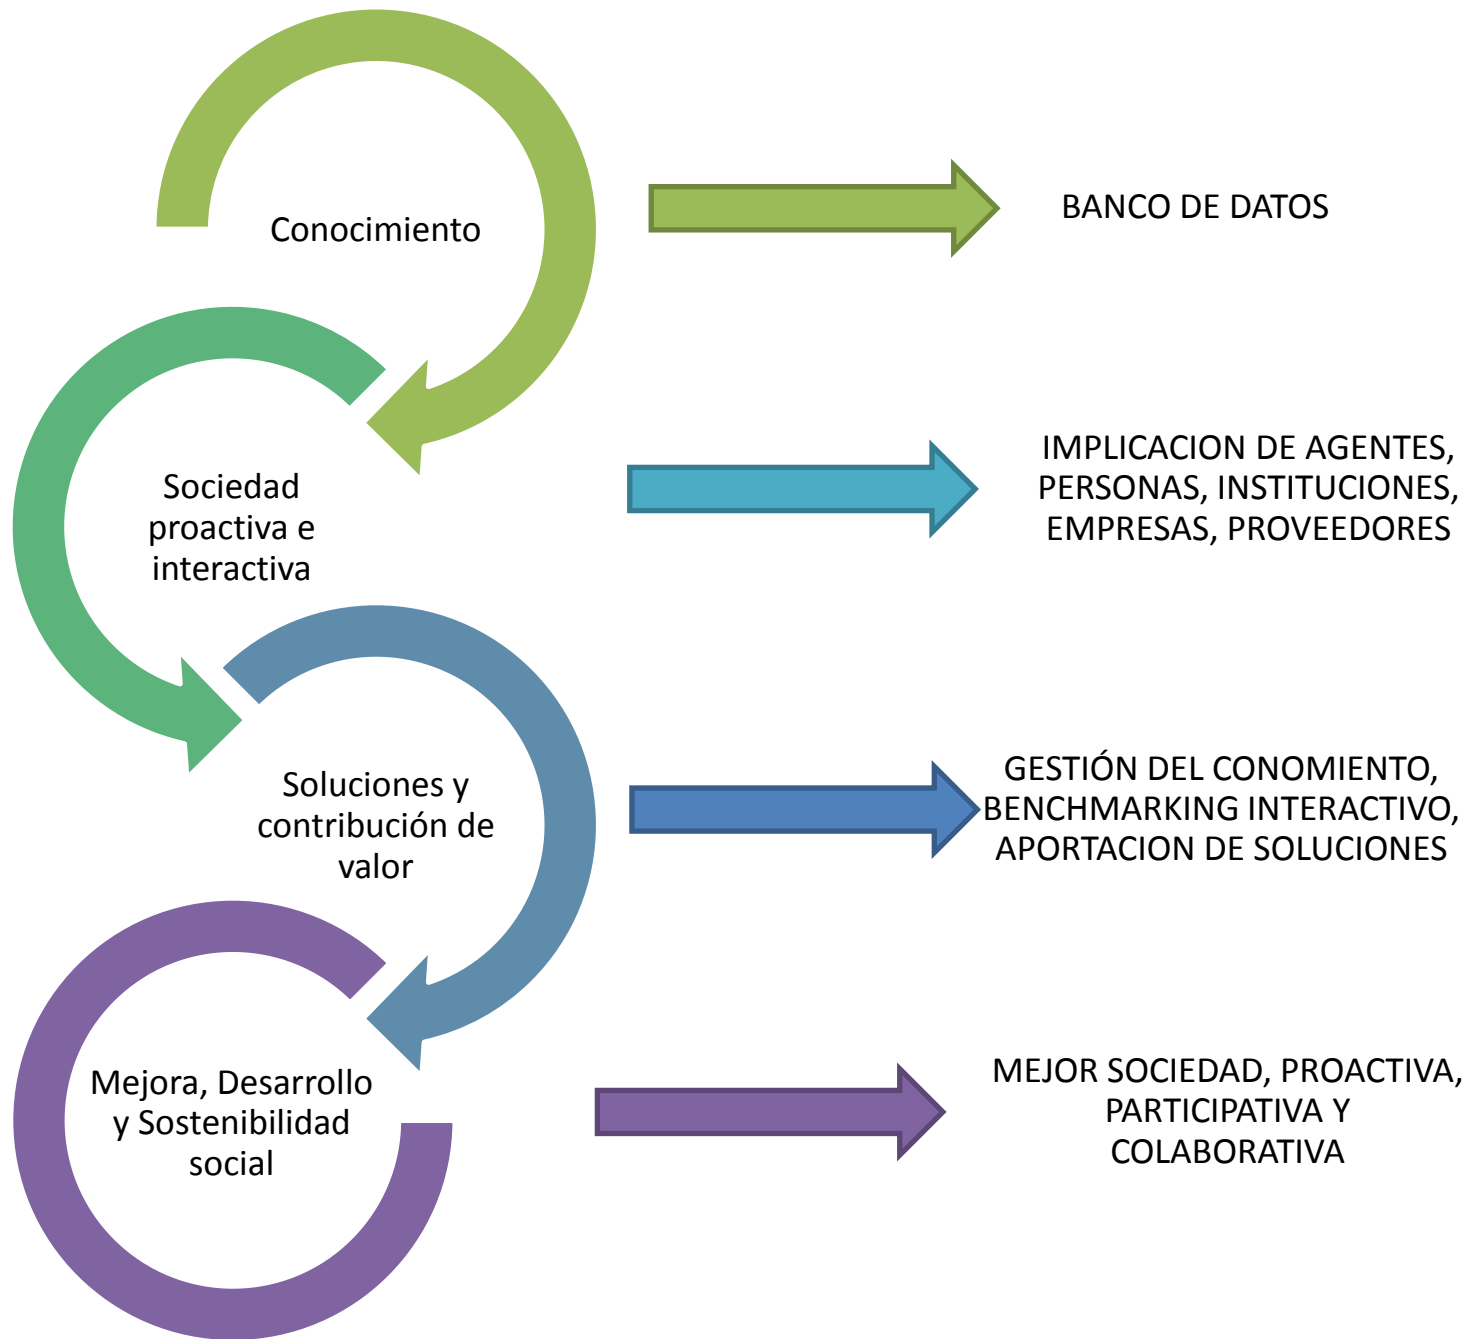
Conocimiento

BANCO DE DATOS

Sociedad proactiva e interactiva

IMPLICACION DE AGENTES, PERSONAS, INSTITUCIONES, EMPRESAS, PROVEEDORES

Soluciones y contribución de valor

GESTIÓN DEL CONOMIENTO, BENCHMARKING INTERACTIVO, APORTACION DE SOLUCIONES

Mejora, Desarrollo y Sostenibilidad social

MEJOR SOCIEDAD, PROACTIVA, PARTICIPATIVA Y COLABORATIVA